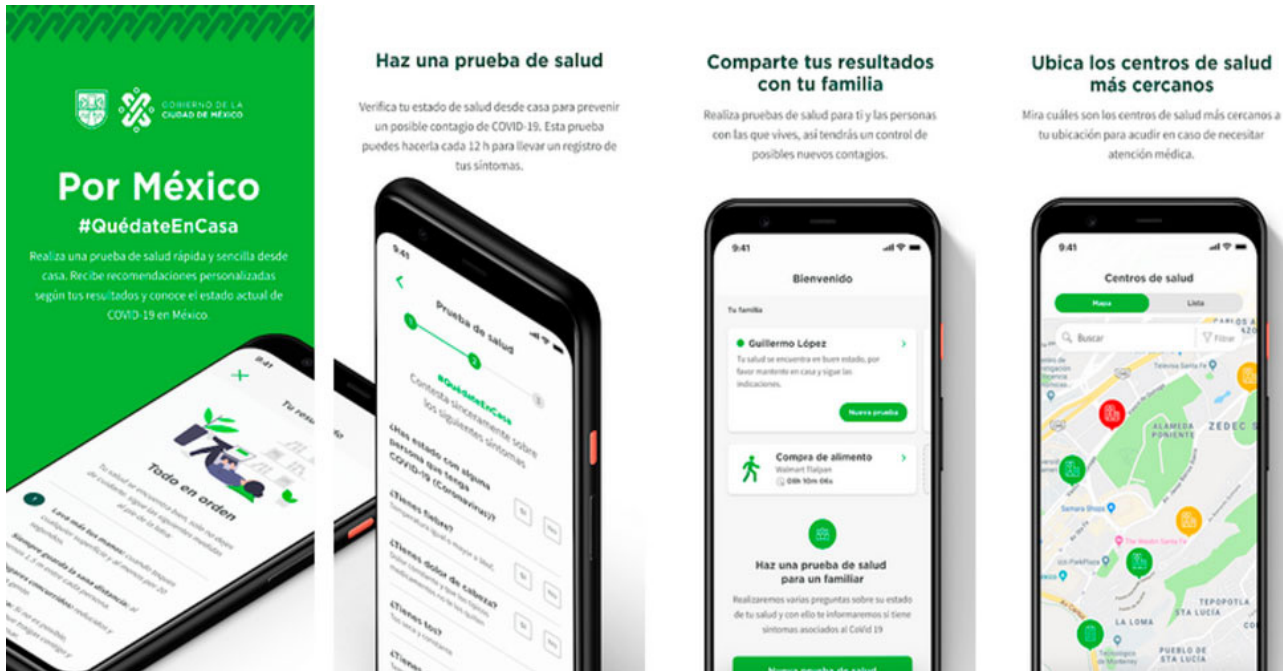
GOBIERNO DE LA CIUDAD DE MÉXICO

Por México
#QuédateEnCasa

Realiza una prueba de salud rápida y sencilla desde casa. Recibe recomendaciones personalizadas según tus resultados y conoce el estado actual de COVID-19 en México.

9:41

Todo en orden

Haz una prueba de salud

Verifica tu estado de salud desde casa para prevenir un posible contagio de COVID-19. Esta prueba puedes hacerla cada 12 h para llevar un registro de tus síntomas.

9:41

Prueba de salud

#QuédateEnCasa
Contesta sinceramente sobre los siguientes síntomas

¿Has estado con alguna persona que tenga COVID-19 (Coronavirus)?

¿Tienes fiebre?

¿Tienes dolor de cabeza?

¿Tienes tos?

Sí No

Comparte tus resultados con tu familia

Realiza pruebas de salud para ti y las personas con las que vives, así tendrás un control de posibles nuevos contagios.

9:41

Bienvenido

Tu familia

Guillermo López
Tu salud se encuentra en buen estado, por favor mantente en casa y sigue las indicaciones.

Nueva prueba

Compra de alimento
Walmart Tlalpan
00h 10m 06s

Haz una prueba de salud para un familiar

Realizaremos varias preguntas sobre su estado de tu salud y con ello te informaremos si tiene síntomas asociados al Covid 19

Nueva prueba de salud

Ubica los centros de salud más cercanos

Mira cuáles son los centros de salud más cercanos a tu ubicación para acudir en caso de necesitar atención médica.

9:41

Centros de salud

Mapa
Lista

Buscar
Filtrar

ALAMEDA PONIENTE
ZEDEC S
TEPOPOTLA STA LUCÍA
LA LOMA
PUEBLO DE STA LUCÍA